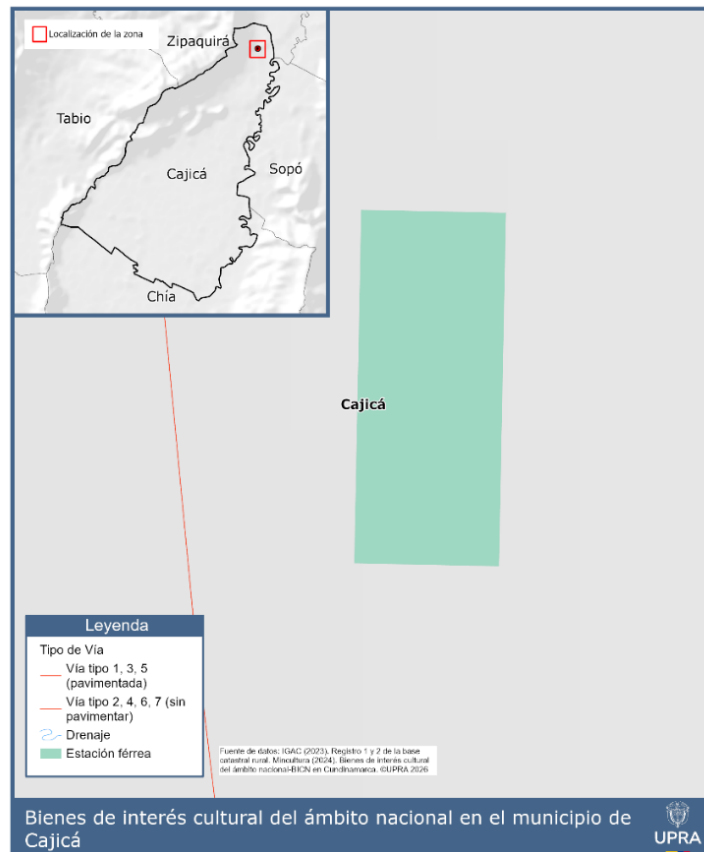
Localización de la zona

Zipaquirá

Tabio

Cajicá

Sopó

Chía

Cajicá

Leyenda

Tipo de Vía

Vía tipo 1, 3, 5 (pavimentada)

Vía tipo 2, 4, 6, 7 (sin pavimentar)

Drenaje

Estación férrea

Fuente de datos: IGAC (2023). Registro 1 y 2 de la base catastral rural. Mincultura (2024). Bienes de interés cultural del ámbito nacional-BICN en Cundinamarca. ©UPRA 2026

Bienes de interés cultural del ámbito nacional en el municipio de Cajicá

UPRA